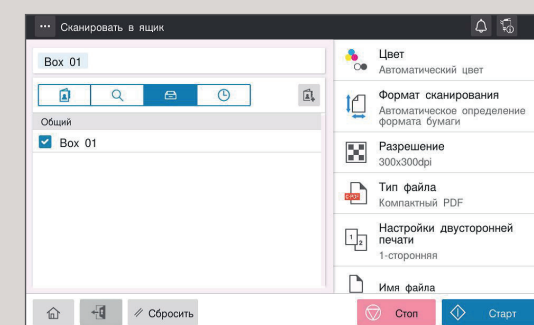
Сканировать в ящик

Box 01

Общий

Box 01

Цвет
Автоматический цвет

Формат сканирования
Автоматическое определение формата бумаги

Разрешение
300x300dpi

Тип файла
Компактный PDF

Настройки двусторонней печати
1-сторонняя

Имя файла

Сбросить

Стоп

Старт